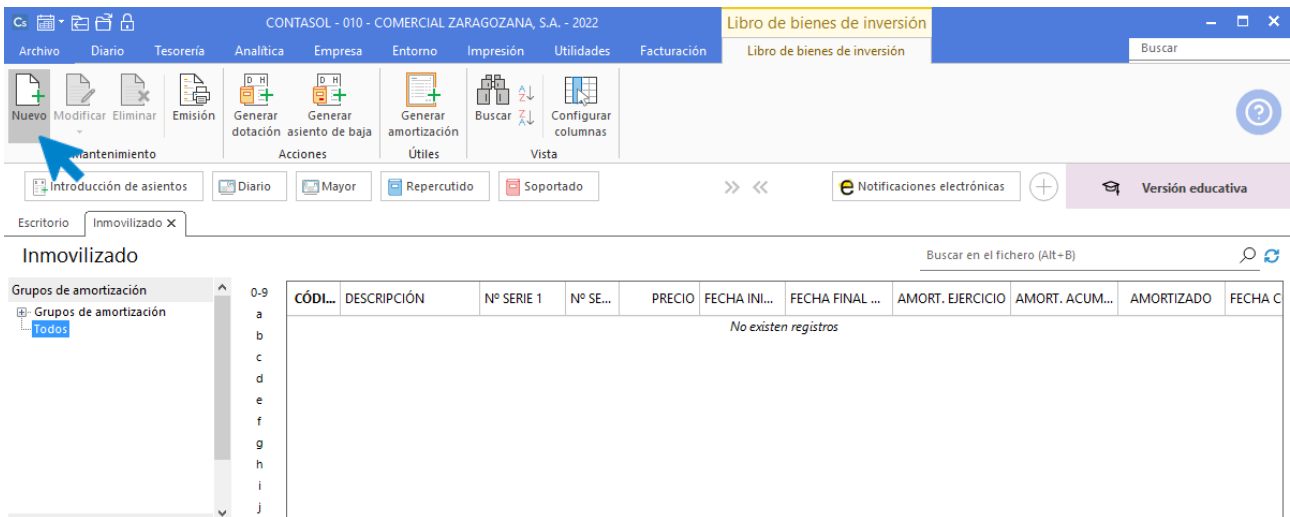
CONTASOL - 010 - COMERCIAL ZARAGOZANA, S.A. - 2022

Libro de bienes de inversión

Archivo Diario Tesorería Analítica Empresa Entorno Impresión Utilidades Facturación Libro de bienes de inversión

Buscar

Nuevo Modificar Eliminar Emisión
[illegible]antenimiento

Generar dotación Generar asiento de baja
Acciones

Generar amortización
Útiles

Buscar Configurar columnas
Vista

Introducción de asientos Diario Mayor Repercutido Soportado Notificaciones electrónicas Versión educativa

Escritorio Inmovilizado

Inmovilizado

Buscar en el fichero (Alt+B)

Grupos de amortización
Grupos de amortización
Todos

0-9
a
b
c
d
e
f
g
h
i
j

| CÓDI... | DESCRIPCIÓN | Nº SERIE 1 | Nº SE... | PRECIO | FECHA INI... | FECHA FINAL ... | AMORT. EJERCICIO | AMORT. ACUM... | AMORTIZADO | FECHA C |
|---|---|---|---|---|---|---|---|---|---|---|

No existen registros